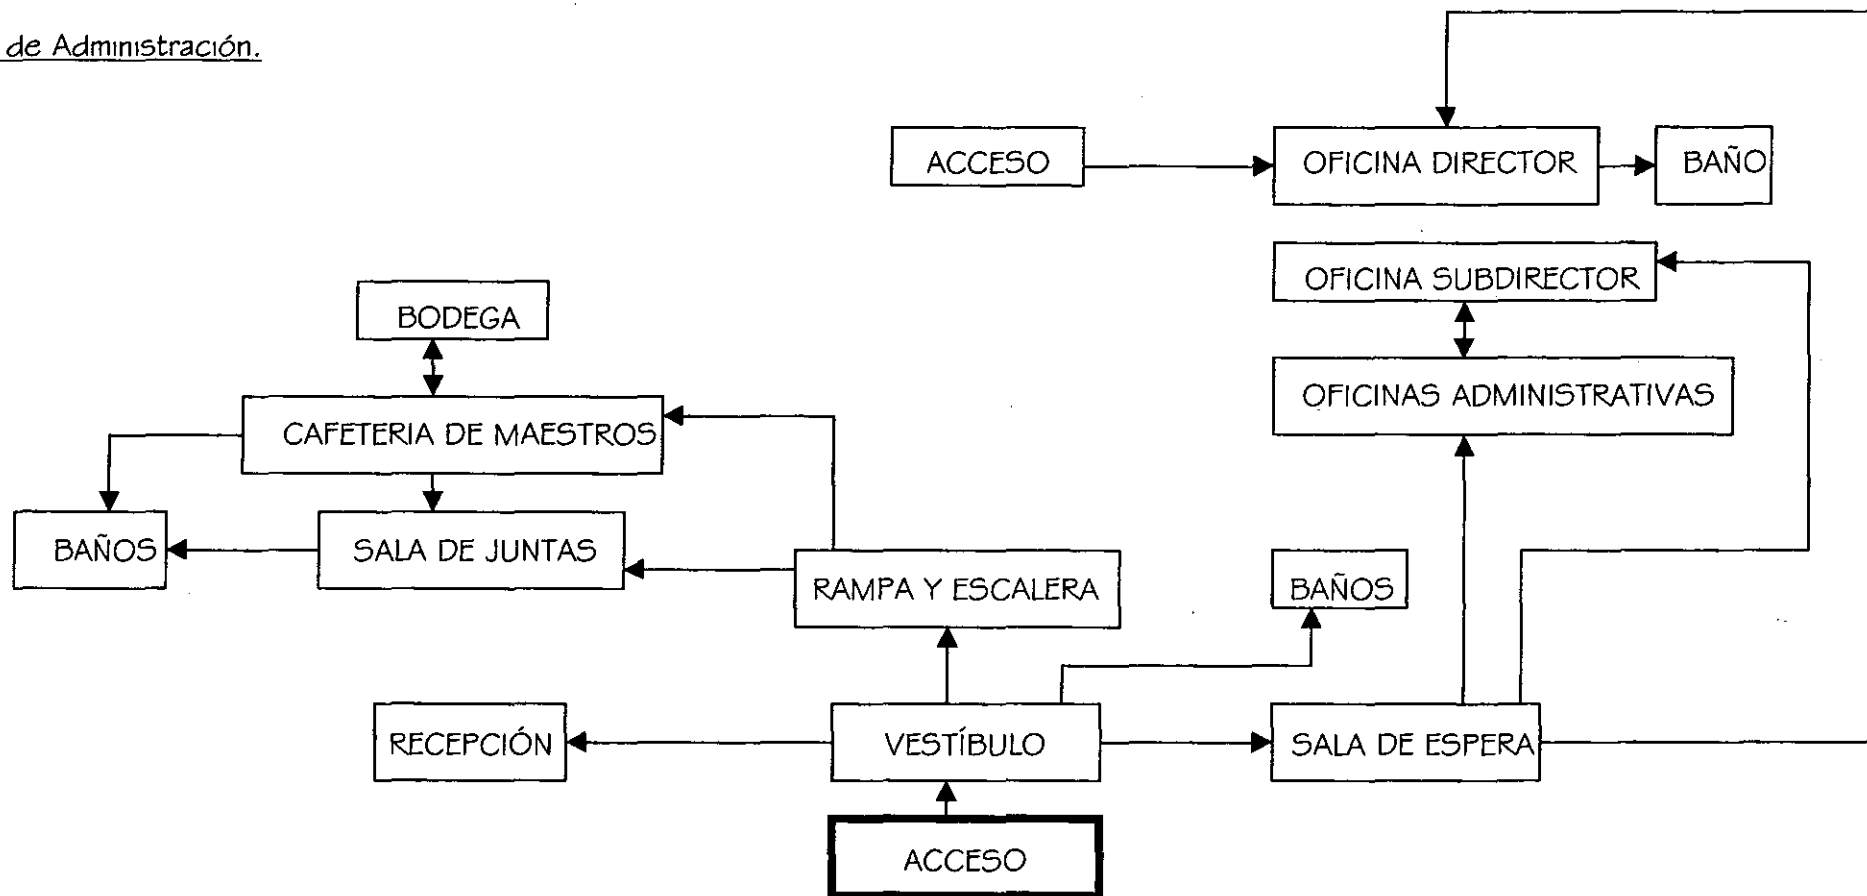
de Administración.

ACCESO

OFICINA DIRECTOR

BAÑO

OFICINA SUBDIRECTOR

OFICINAS ADMINISTRATIVAS

BODEGA

CAFETERIA DE MAESTROS

BAÑOS

SALA DE JUNTAS

RAMPA Y ESCALERA

BAÑOS

RECEPCIÓN

VESTÍBULO

SALA DE ESPERA

ACCESO